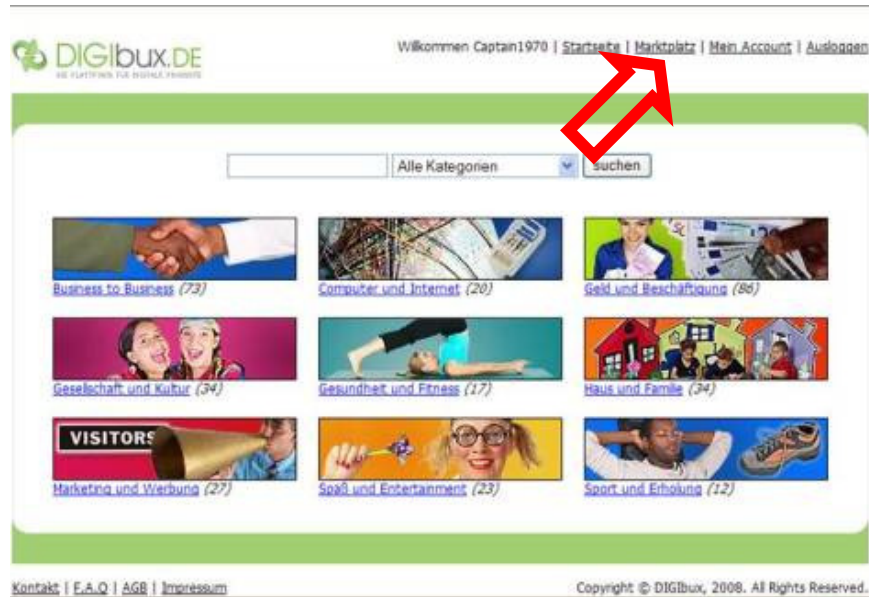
DIGIbux.DE
DIE PLATTFORM FÜR DIGITALE PRODUKTE

Willkommen Captain1970 | Startseite | Marktplatz | Mein Account | Ausloggen

Alle Kategorien suchen

VISITORS

Business to Business (73)
Computer und Internet (20)
Geld und Beschäftigung (86)
Gesellschaft und Kultur (34)
Gesundheit und Fitness (17)
Haus und Familie (34)
Marketing und Werbung (27)
Spaß und Entertainment (23)
Sport und Erholung (12)

Kontakt | F.A.Q | AGB | Impressum

Copyright © DIGIbux, 2008. All Rights Reserved.